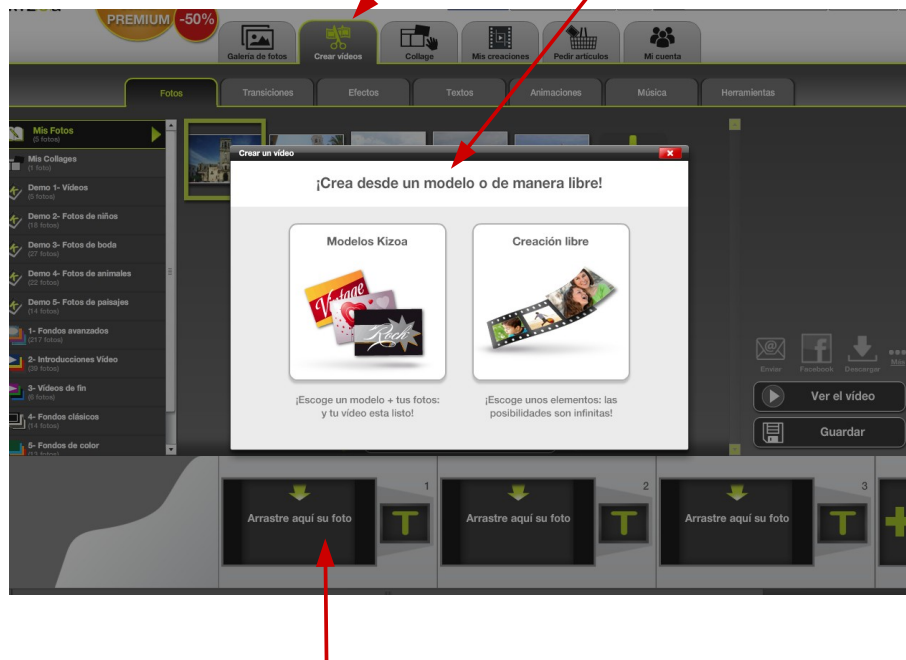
PREMIUM -50%

Galería de fotos
Crear vídeos
Collage
Mis creaciones
Pedir artículos
Mi cuenta

Fotos
Transiciones
Efectos
Textos
Animaciones
Música
Herramientas

Mis Fotos
(5 fotos)
Mis Collages
(1 foto)
Demo 1- Vídeos
(6 fotos)
Demo 2- Fotos de niños
(18 fotos)
Demo 3- Fotos de boda
(27 fotos)
Demo 4- Fotos de animales
(22 fotos)
Demo 5- Fotos de paisajes
(14 fotos)
1- Fondos avanzados
(217 fotos)
2- Introducciones Vídeo
(38 fotos)
3- Vídeos de fin
(6 fotos)
4- Fondos clásicos
(14 fotos)
5- Fondos de color
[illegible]

Crear un vídeo

¡Crea desde un modelo o de manera libre!

Modelos Kizoa
Vintage
Rock
¡Escoge un modelo + tus fotos: y tu vídeo esta listo!

Creación libre
¡Escoge unos elementos: las posibilidades son infinitas!

Enviar
Facebook
Descargar
Más

Ver el vídeo
Guardar

1
Arrastre aquí su foto
T
2
Arrastre aquí su foto
T
3
Arrastre aquí su foto
T